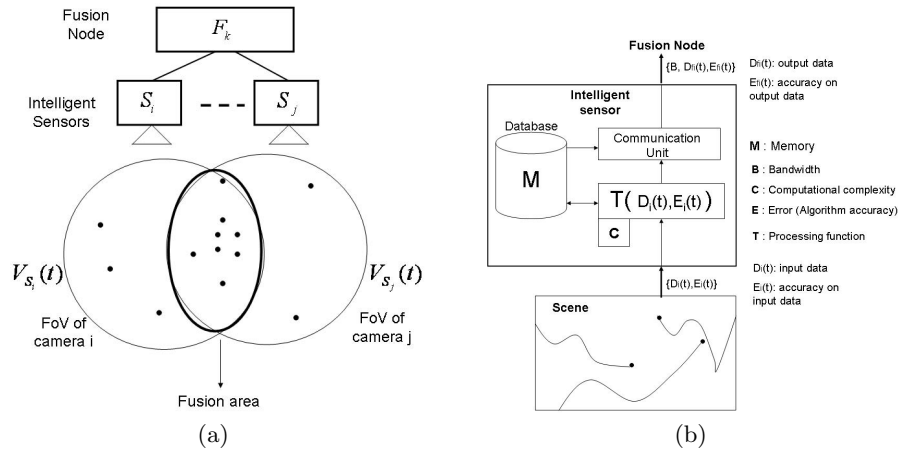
Fusion Node

$F_k$

Intelligent Sensors

$S_i$

$S_j$

$V_{S_i}(t)$

$V_{S_j}(t)$

FoV of camera i

FoV of camera j

Fusion area

(a)

Fusion Node

{B, Dfi(t),Efi(t)}

Dfi(t): output data

Efi(t): accuracy on output data

Intelligent sensor

Database

M

Communication Unit

T( Di(t),Ei(t))

C

M : Memory

B : Bandwidth

C : Computational complexity

E : Error (Algorithm accuracy)

T : Processing function

{Di(t),Ei(t)}

Di(t): input data

Ei(t): accuracy on input data

Scene

(b)